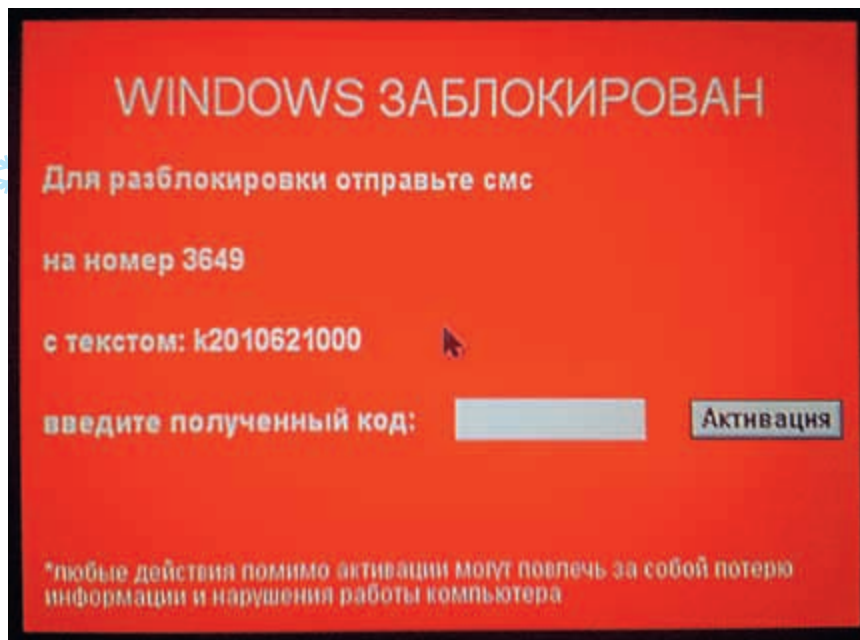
WINDOWS ЗАБЛОКИРОВАН

Для разблокировки отправьте смс

на номер 3649

с текстом: k2010621000

введите полученный код:

Активацня

*любые действия помимо активации могут повлечь за собой потерю информации и нарушения работы компьютера